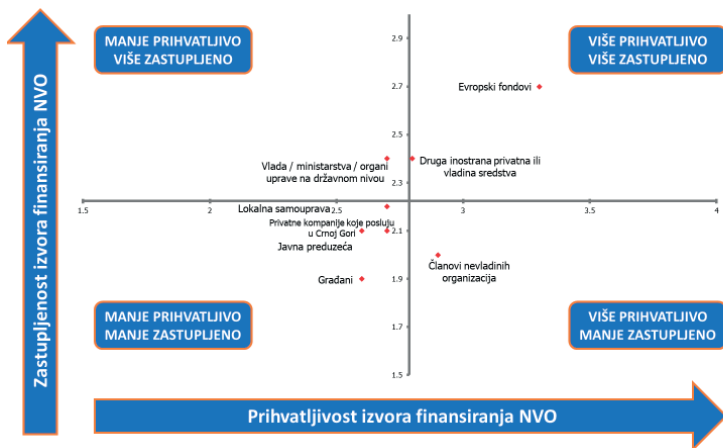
Zastupljenost izvora finansiranja NVO

MANJE PRIHVATLJIVO
VIŠE ZASTUPLJENO

VIŠE PRIHVATLJIVO
VIŠE ZASTUPLJENO

2.9

2.7

Evropski fondovi

2.5

Vlada / ministarstva / organi uprave na državnom nivou

Druga inostrana privatna ili vladina sredstva

2.3

1.5

2

2.5

3

3.5

4

Lokalna samouprava

Privatne kompanije koje posluju u Crnoj Gori

2.1

Javna preduzeća

Članovi nevladinih organizacija

Građani

1.9

MANJE PRIHVATLJIVO
MANJE ZASTUPLJENO

1.7

VIŠE PRIHVATLJIVO
MANJE ZASTUPLJENO

1.5

Prihvatljivost izvora finansiranja NVO